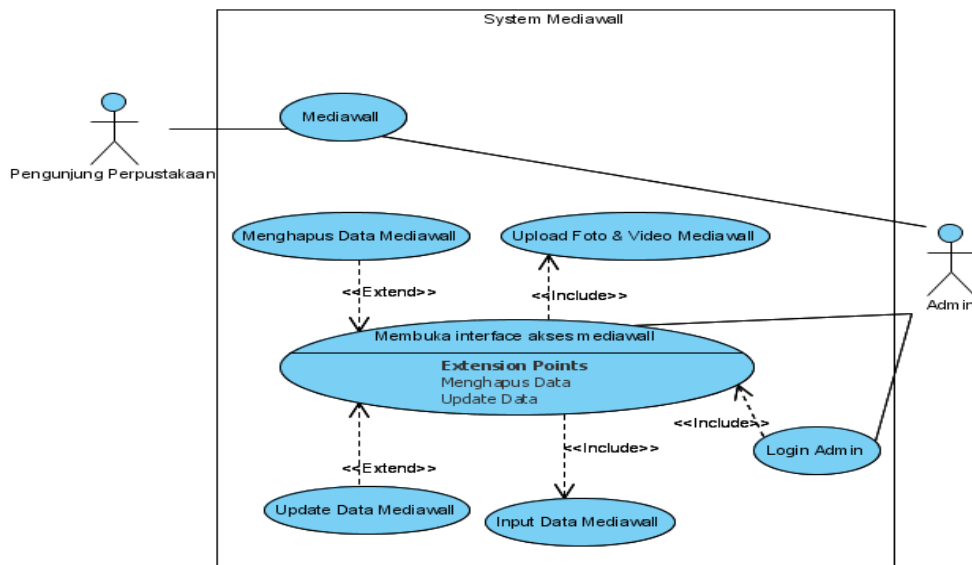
System Mediawall

Pengunjung Perpustakaan

Mediawall

Admin

Menghapus Data Mediawall

Upload Foto & Video Mediawall

<<Extend>>

<<Include>>

Membuka interface akses mediawall

Extension Points
Menghapus Data
Update Data

<<Include>>

Login Admin

<<Include>>

<<Extend>>

Update Data Mediawall

Input Data Mediawall